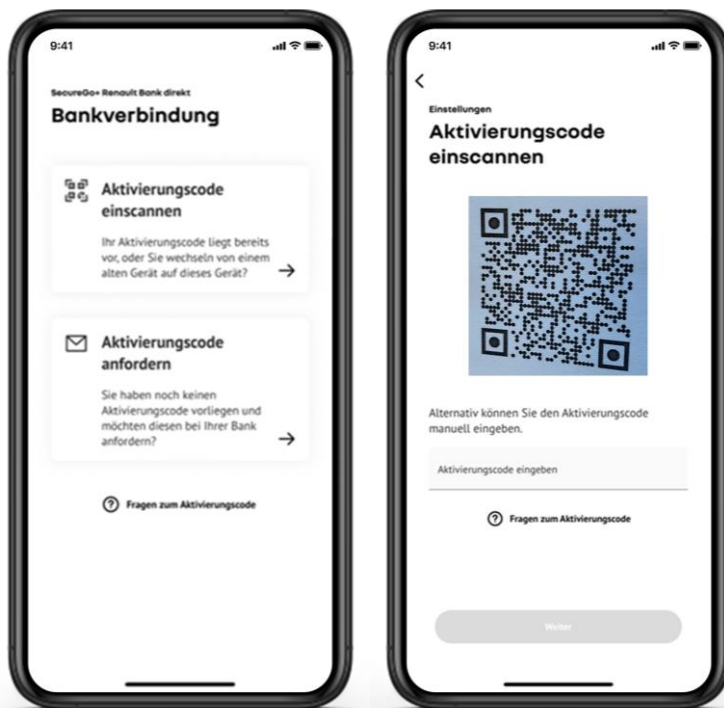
9:41

SecureGo+ Renault Bank direkt

Bankverbindung

Aktivierungscode einscannen

Ihr Aktivierungscode liegt bereits vor, oder Sie wechseln von einem alten Gerät auf dieses Gerät?

Aktivierungscode anfordern

Sie haben noch keinen Aktivierungscode vorliegen und möchten diesen bei Ihrer Bank anfordern?

Fragen zum Aktivierungscode

9:41

Einstellungen

Aktivierungscode einscannen

Alternativ können Sie den Aktivierungscode manuell eingeben.

Aktivierungscode eingeben

Fragen zum Aktivierungscode

Weiter